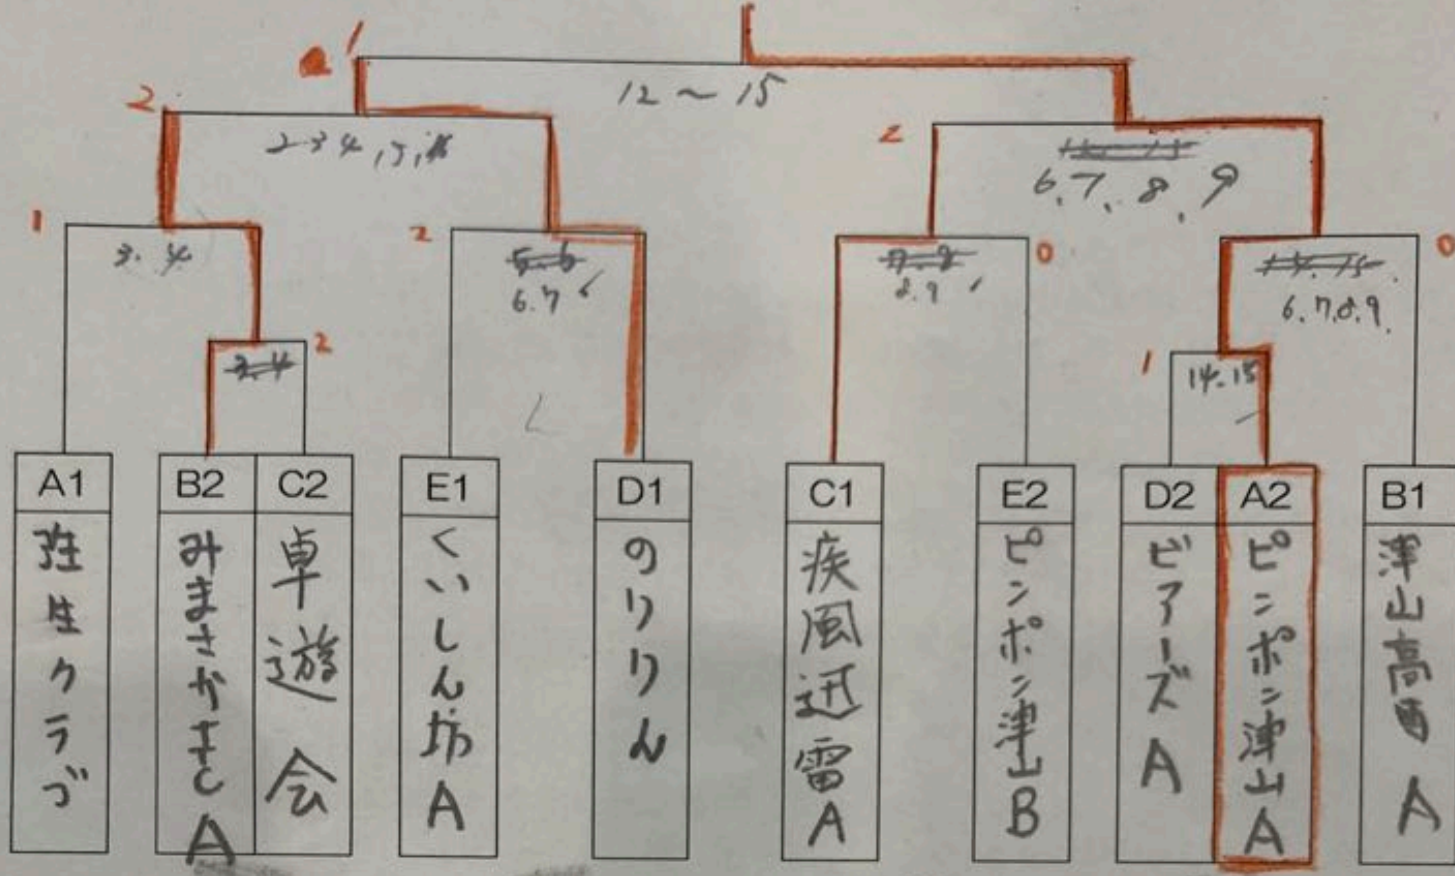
1
2
12 ~ 15
2
2.3.4.13.14
2
6.7.8.9
1
3.4
2
6.7
2.9
0
6.7.8.9
0
2
1
14.15

| A1 | B2 | C2 | E1 | D1 | C1 | E2 | D2 | A2 | B1 |
|---|---|---|---|---|---|---|---|---|---|
| 弥生クラブ | みまさかまちA | 卓遊会 | くいしん坊A | のりりん | 疾風迅雷A | ピンポン津山B | ビアーズA | ピンポン津山A | 津山高専A |